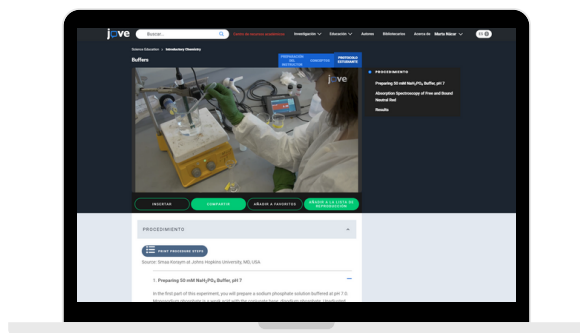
jove

Buscar...

Prueba de acceso académico

Investigación

Educación

Autores

Bibliotecarios

Acerca de

Marta Nácer

ES

Science Education > Introductory Chemistry

Buffers

PREPARACIÓN DEL INSTRUCTOR

CONCEPTOS

PROTOCOLO ESTUDIANTE

PROCEDIMIENTO

Preparing 50 mM $NaH_2PO_4$ Buffer, pH 7

Absorption Spectroscopy of Free and Bound Neutral Red

Results

INSERTAR

COMPARTIR

AÑADIR A FAVORITOS

AÑADIR A LA LISTA DE REPRODUCCIÓN

PROCEDIMIENTO

PRINT PROCEDURE STEPS

Source: Smaa Kenyon at Johns Hopkins University, MD, USA

1. Preparing 50 mM $NaH_2PO_4$ Buffer, pH 7

In the first part of this experiment, you will prepare a sodium phosphate solution buffered at pH 7.0. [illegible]